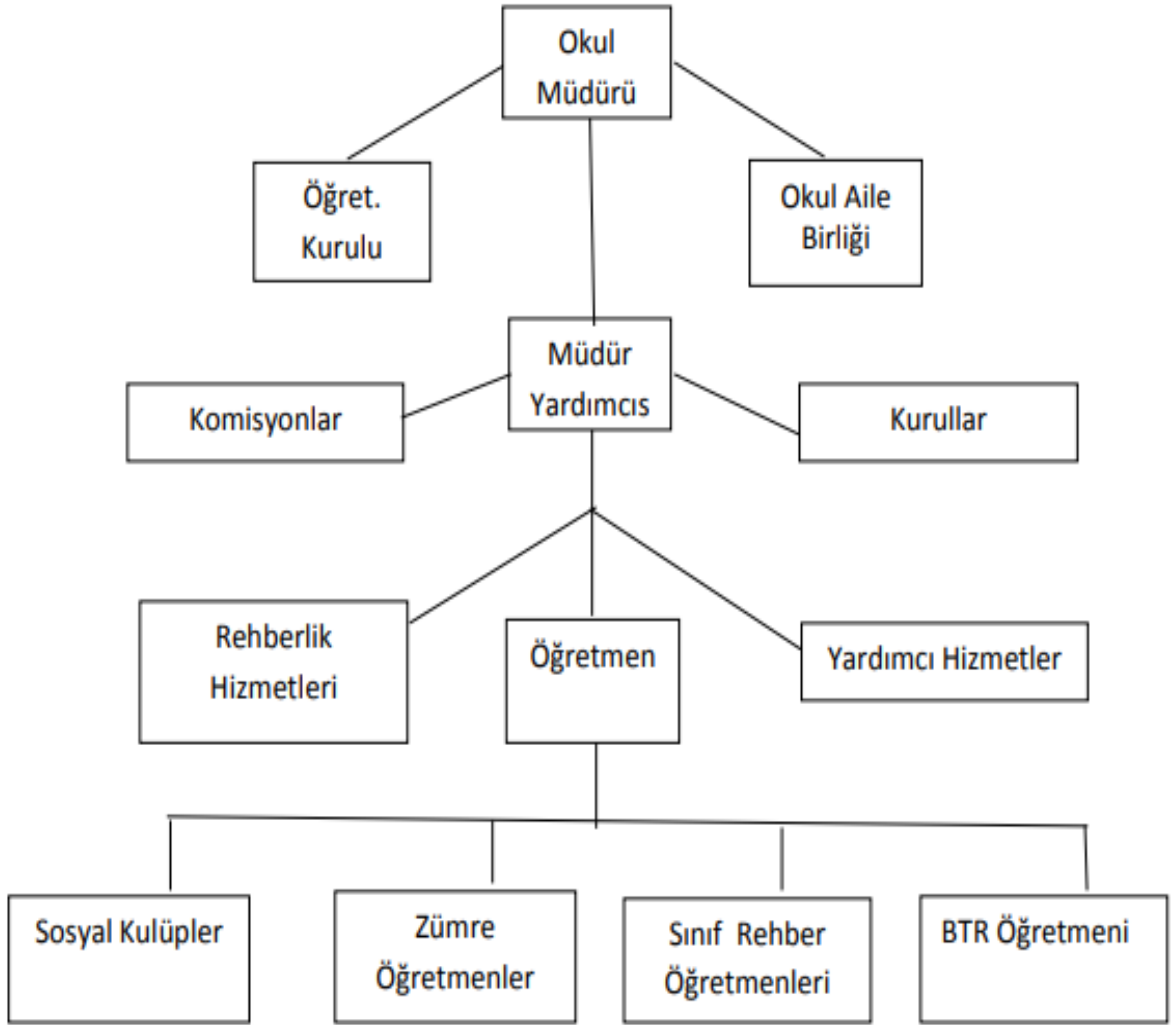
Okul Müdürü

Öğret. Kurulu

Okul Aile Birliği

Müdür Yardımcıs

Komisyonlar

Kurullar

Rehberlik Hizmetleri

Öğretmen

Yardımcı Hizmetler

Sosyal Kulüpler

Zümre Öğretmenler

Sınıf Rehber Öğretmenleri

BTR Öğretmeni